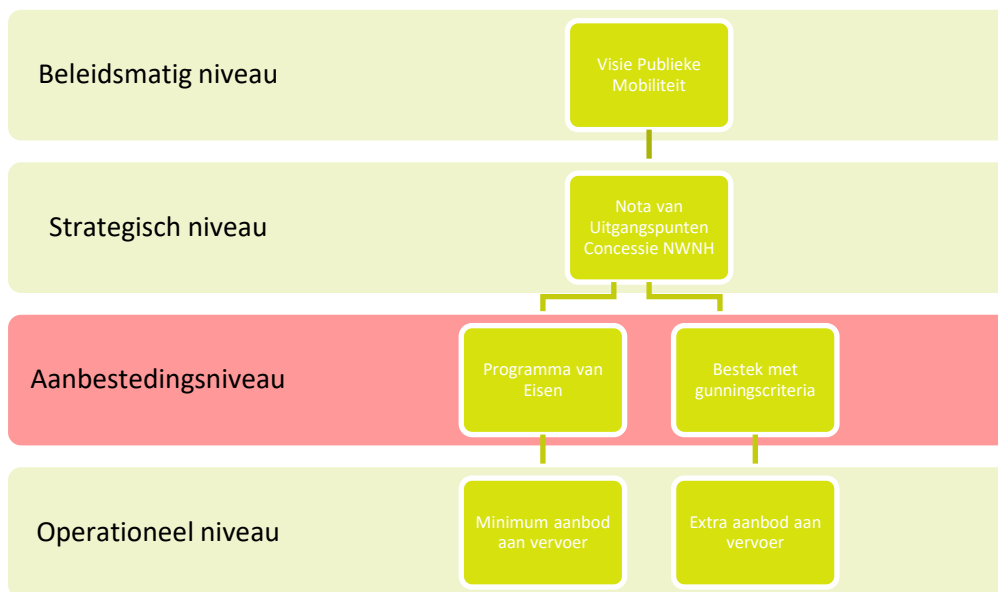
Beleidsmatig niveau

Visie Publieke Mobiliteit

Strategisch niveau

Nota van Uitgangspunten Concessie NWNH

Aanbestedingsniveau

Programma van Eisen

Bestek met gunningscriteria

Operationeel niveau

Minimum aanbod aan vervoer

Extra aanbod aan vervoer